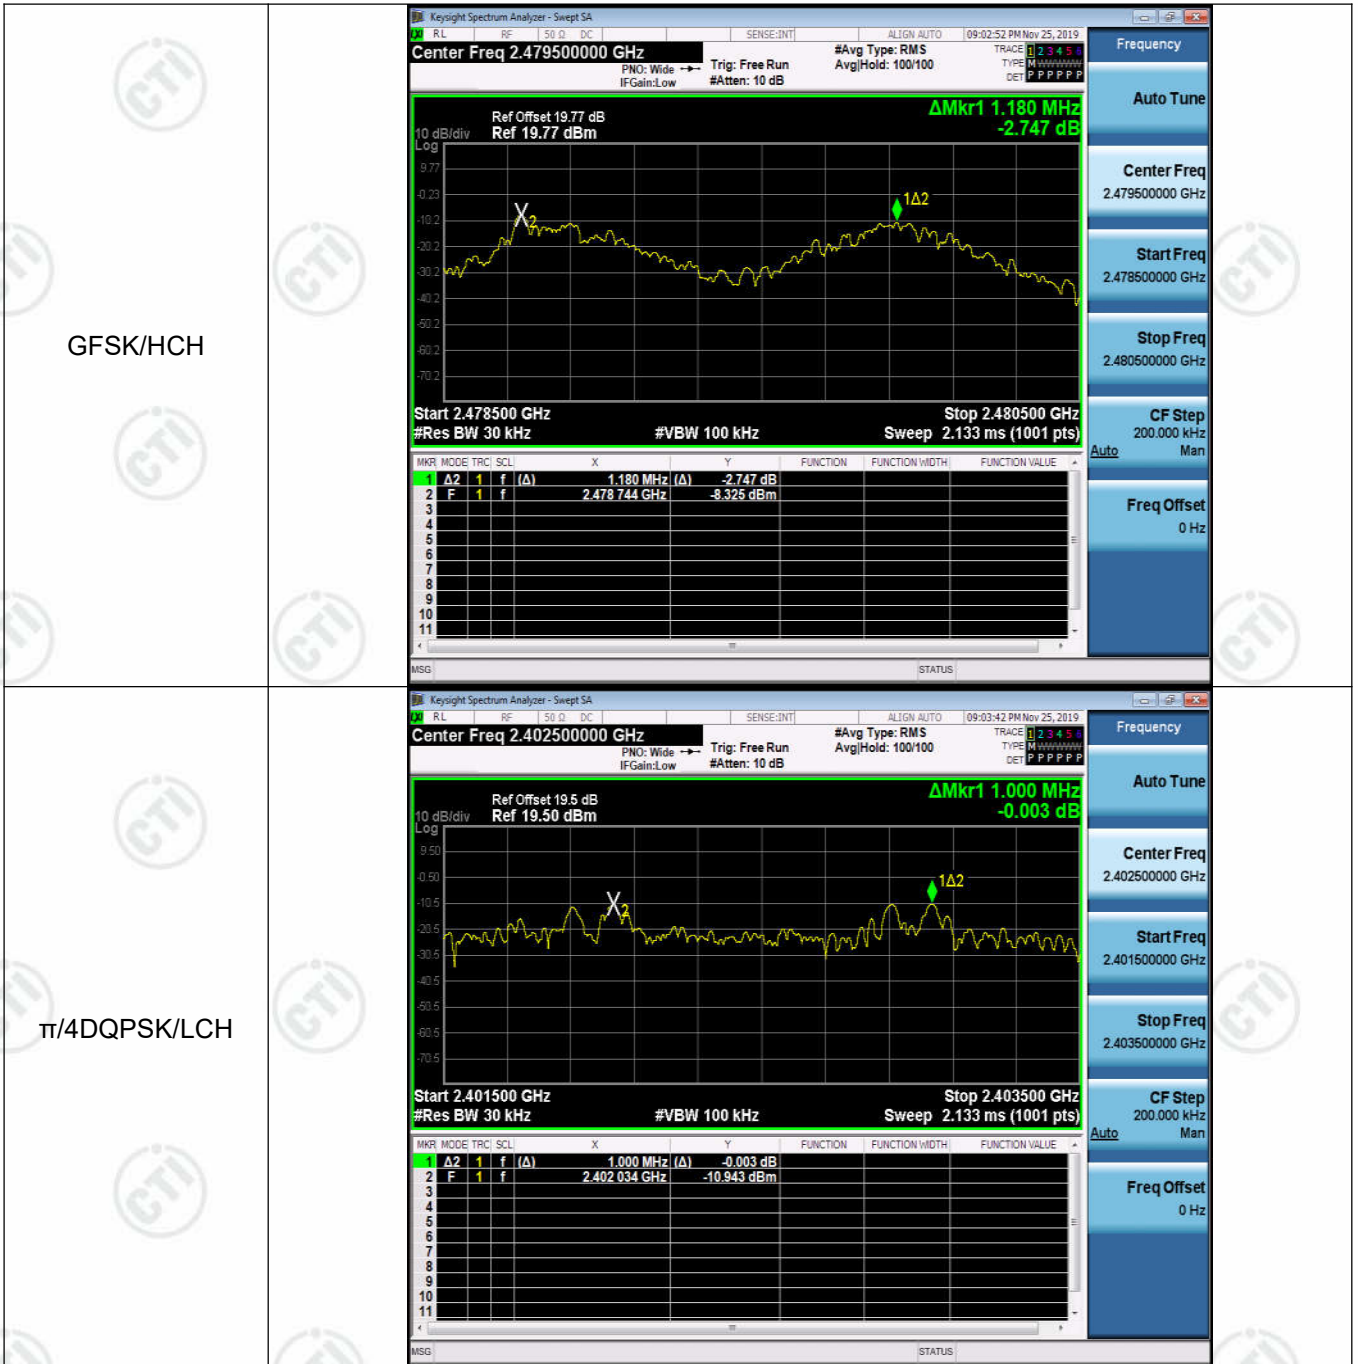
GFSK/HCH

Keysight Spectrum Analyzer - Swept SA
RL RF 50 Ω DC SENSE:INT ALIGN AUTO 09:02:52 PM Nov 25, 2019
Center Freq 2.479500000 GHz
PNO: Wide IFGain:Low
Trig: Free Run #Atten: 10 dB
#Avg Type: RMS Avg|Hold: 100/100
TRACE 1 2 3 4 5 6 TYPE M WWWWW DET P P P P P P
Frequency
Ref Offset 19.77 dB
10 dB/div Ref 19.77 dBm
Log
ΔMkr1 1.180 MHz
-2.747 dB
9.77
-0.23
-10.2
-20.2
-30.2
-40.2
-50.2
-60.2
-70.2
X2
1Δ2
Start 2.478500 GHz
#Res BW 30 kHz
#VBW 100 kHz
Stop 2.480500 GHz
Sweep 2.133 ms (1001 pts)

| MKR | MODE | TRC | SCL | X | Y | FUNCTION | FUNCTION WIDTH | FUNCTION VALUE |
|---|---|---|---|---|---|---|---|---|
| 1 | Δ2 | 1 | f | (Δ) 1.180 MHz | (Δ) -2.747 dB | | | |
| 2 | F | 1 | f | 2.478 744 GHz | -8.325 dBm | | | |
| 3 | | | | | | | | |
| 4 | | | | | | | | |
| 5 | | | | | | | | |
| 6 | | | | | | | | |
| 7 | | | | | | | | |
| 8 | | | | | | | | |
| 9 | | | | | | | | |
| 10 | | | | | | | | |
| 11 | | | | | | | | |

MSG STATUS
Auto Tune
Center Freq 2.479500000 GHz
Start Freq 2.478500000 GHz
Stop Freq 2.480500000 GHz
CF Step 200.000 kHz Auto Man
Freq Offset 0 Hz

π/4DQPSK/LCH

Keysight Spectrum Analyzer - Swept SA
RL RF 50 Ω DC SENSE:INT ALIGN AUTO 09:03:42 PM Nov 25, 2019
Center Freq 2.402500000 GHz
PNO: Wide IFGain:Low
Trig: Free Run #Atten: 10 dB
#Avg Type: RMS Avg|Hold: 100/100
TRACE 1 2 3 4 5 6 TYPE M WWWWW DET P P P P P P
Frequency
Ref Offset 19.5 dB
10 dB/div Ref 19.50 dBm
Log
ΔMkr1 1.000 MHz
-0.003 dB
9.50
-0.50
-10.5
-20.5
-30.5
-40.5
-50.5
-60.5
-70.5
X2
1Δ2
Start 2.401500 GHz
#Res BW 30 kHz
#VBW 100 kHz
Stop 2.403500 GHz
Sweep 2.133 ms (1001 pts)

| MKR | MODE | TRC | SCL | X | Y | FUNCTION | FUNCTION WIDTH | FUNCTION VALUE |
|---|---|---|---|---|---|---|---|---|
| 1 | Δ2 | 1 | f | (Δ) 1.000 MHz | (Δ) -0.003 dB | | | |
| 2 | F | 1 | f | 2.402 034 GHz | -10.943 dBm | | | |
| 3 | | | | | | | | |
| 4 | | | | | | | | |
| 5 | | | | | | | | |
| 6 | | | | | | | | |
| 7 | | | | | | | | |
| 8 | | | | | | | | |
| 9 | | | | | | | | |
| 10 | | | | | | | | |
| 11 | | | | | | | | |

MSG STATUS
Auto Tune
Center Freq 2.402500000 GHz
Start Freq 2.401500000 GHz
Stop Freq 2.403500000 GHz
CF Step 200.000 kHz Auto Man
Freq Offset 0 Hz